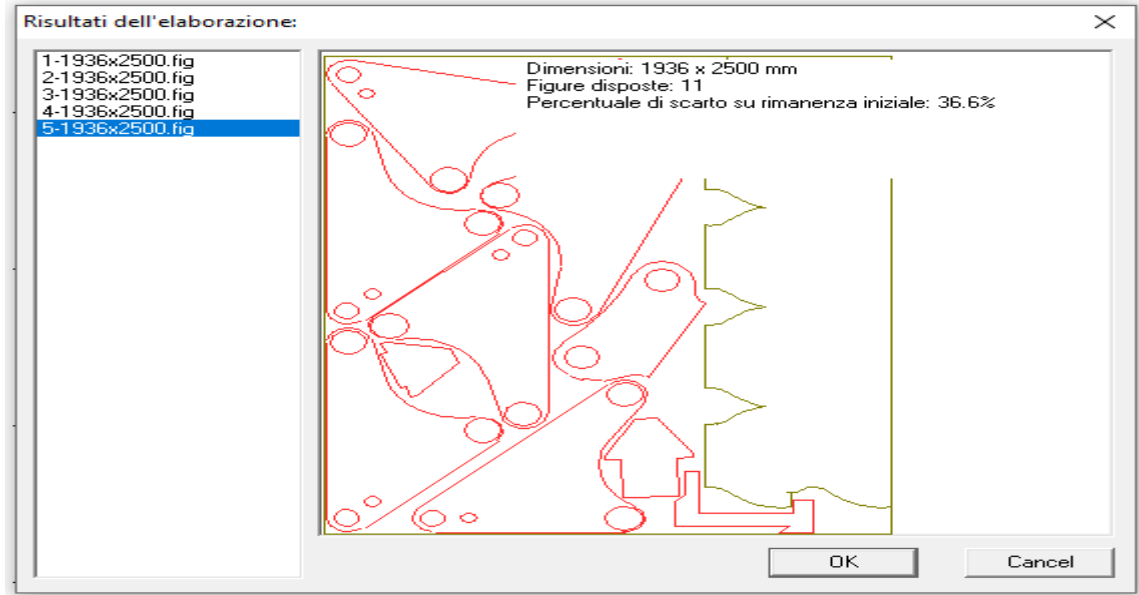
Risultati dell'elaborazione:

1-1936x2500.fig
2-1936x2500.fig
3-1936x2500.fig
4-1936x2500.fig
5-1936x2500.fig

Dimensioni: 1936 x 2500 mm
Figure disposte: 11
Percentuale di scarto su rimanenza iniziale: 36.6%

OK
Cancel